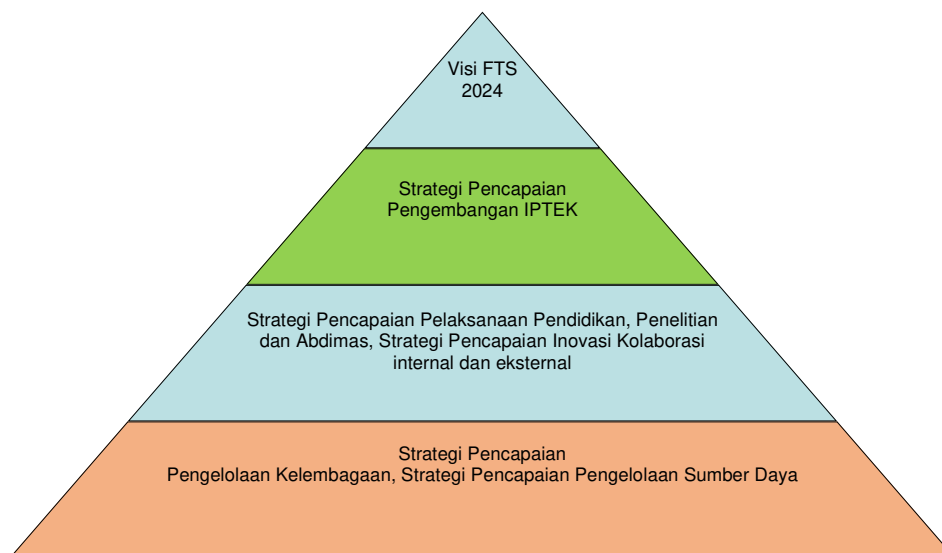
Visi FTS
2024

Strategi Pencapaian
Pengembangan IPTEK

Strategi Pencapaian Pelaksanaan Pendidikan, Penelitian dan Abdimas, Strategi Pencapaian Inovasi Kolaborasi internal dan eksternal

Strategi Pencapaian
Pengelolaan Kelembagaan, Strategi Pencapaian Pengelolaan Sumber Daya